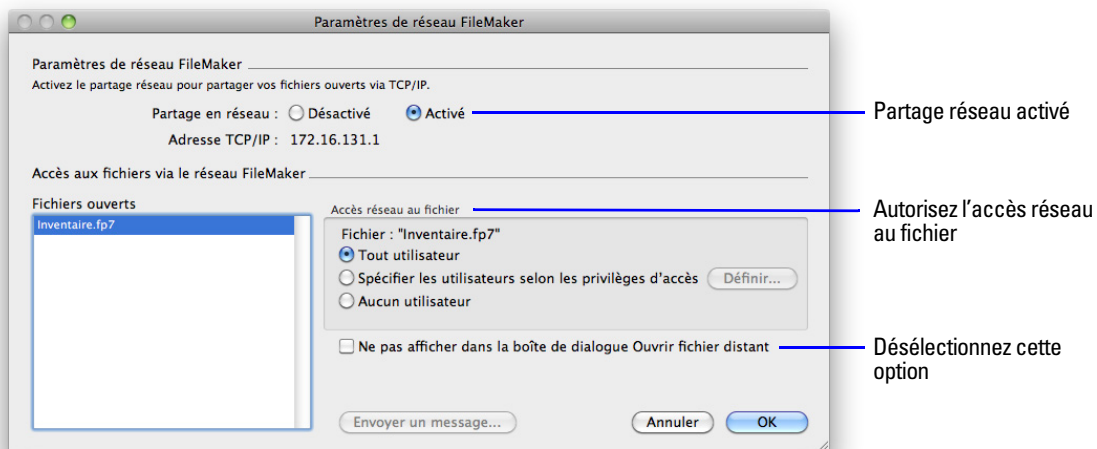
Paramètres de réseau FileMaker

Paramètres de réseau FileMaker

Activez le partage réseau pour partager vos fichiers ouverts via TCP/IP.

Partage en réseau : Désactivé Activé

Adresse TCP/IP : 172.16.131.1

Partage réseau activé

Accès aux fichiers via le réseau FileMaker

Fichiers ouverts

Inventaire.fp7

Accès réseau au fichier

Autorisez l'accès réseau au fichier

Fichier : "Inventaire.fp7"

Tout utilisateur

Spécifier les utilisateurs selon les privilèges d'accès

Définir...

Aucun utilisateur

Ne pas afficher dans la boîte de dialogue Ouvrir fichier distant

Désélectionnez cette option

Envoyer un message...

Annuler

OK